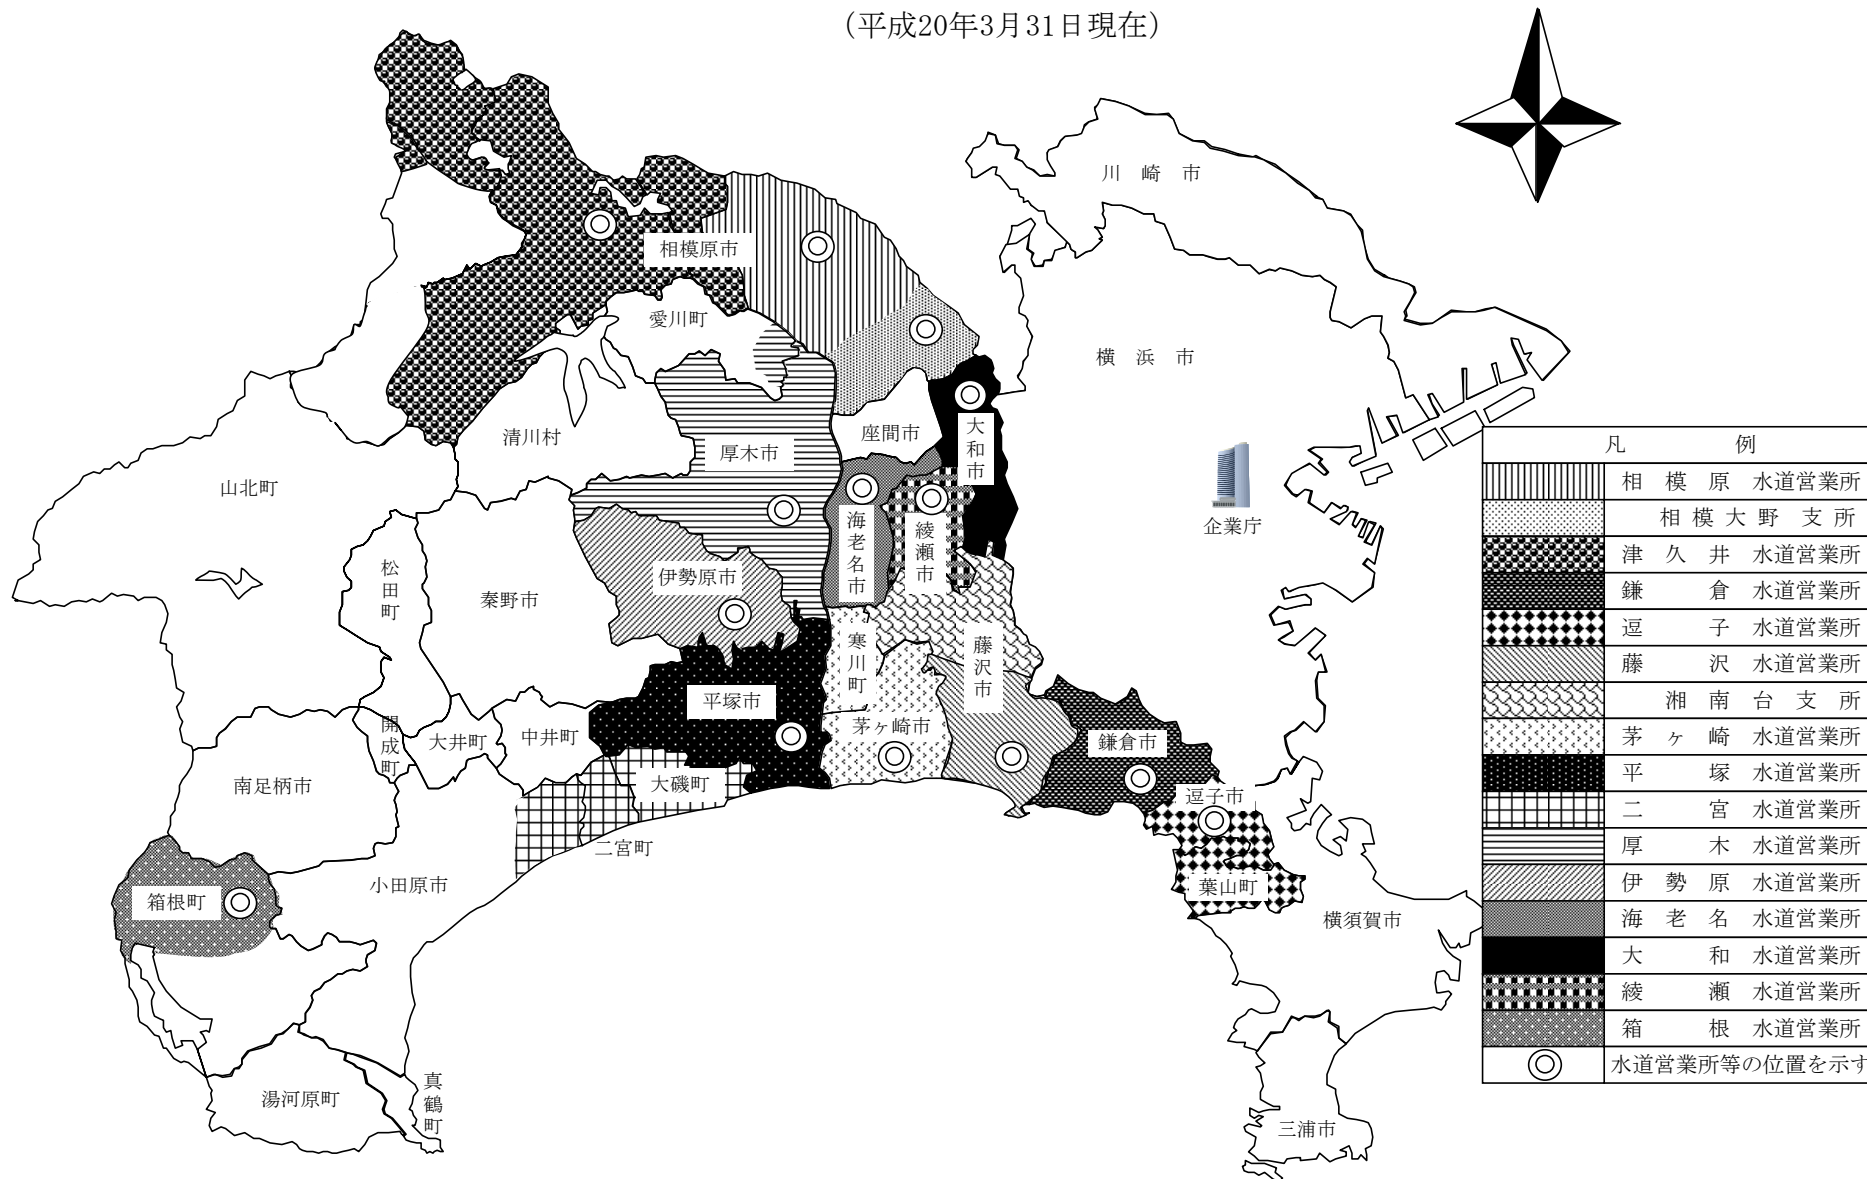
（平成20年3月31日現在）

川崎市

相模原市

愛川町

横浜市

清川村

厚木市

座間市

大和市

山北町

企業庁

海老名市

綾瀬市

松田町

秦野市

伊勢原市

寒川町

藤沢市

平塚市

開成町

大井町

中井町

茅ヶ崎市

鎌倉市

南足柄市

大磯町

逗子市

二宮町

箱根町

小田原市

葉山町

横須賀市

湯河原町

真鶴町

三浦市

| 凡例 | |
|---|---|
| | 相模原　水道営業所 |
| | 相模大野　支所 |
| | 津久井　水道営業所 |
| | 鎌倉　水道営業所 |
| | 逗子　水道営業所 |
| | 藤沢　水道営業所 |
| | 湘南台　支所 |
| | 茅ヶ崎　水道営業所 |
| | 平塚　水道営業所 |
| | 二宮　水道営業所 |
| | 厚木　水道営業所 |
| | 伊勢原　水道営業所 |
| | 海老名　水道営業所 |
| | 大和　水道営業所 |
| | 綾瀬　水道営業所 |
| | 箱根　水道営業所 |
| ◎ | 水道営業所等の位置を示す |